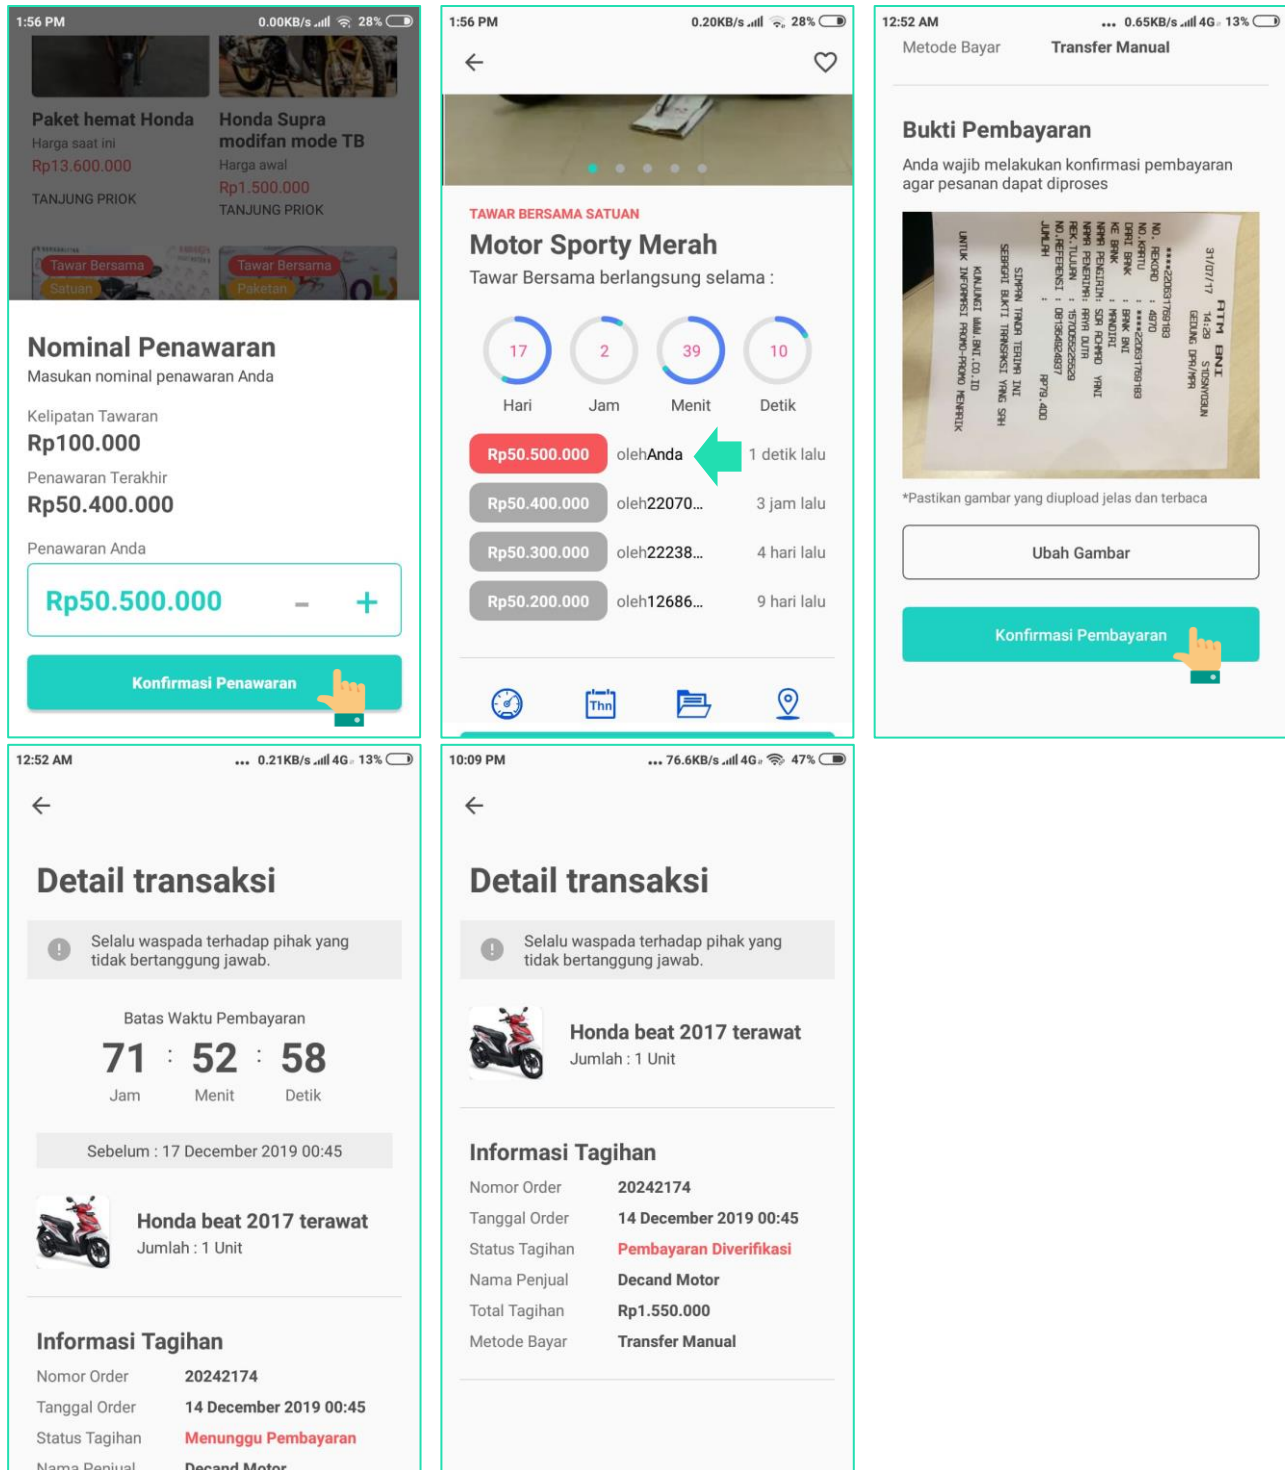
1:56 PM 0.00KB/s 28%

Paket hemat Honda
Harga saat ini
Rp13.600.000
TANJUNG PRIOK

Honda Supra modifan mode TB
Harga awal
Rp1.500.000
TANJUNG PRIOK

Tawar Bersama
Satuan

Tawar Bersama
Paketan

Nominal Penawaran
Masukan nominal penawaran Anda

Kelipatan Tawaran
Rp100.000
Penawaran Terakhir
Rp50.400.000
Penawaran Anda
Rp50.500.000 – +

Konfirmasi Penawaran

1:56 PM 0.20KB/s 28%

TAWAR BERSAMA SATUAN
Motor Sporty Merah
Tawar Bersama berlangsung selama :

17 Hari
2 Jam
39 Menit
10 Detik

| Rp50.500.000 | olehAnda | 1 detik lalu |
|---|---|---|
| Rp50.400.000 | oleh22070... | 3 jam lalu |
| Rp50.300.000 | oleh22238... | 4 hari lalu |
| Rp50.200.000 | oleh12686... | 9 hari lalu |

Thn

12:52 AM 0.65KB/s 4G 13%
Metode Bayar Transfer Manual

Bukti Pembayaran
Anda wajib melakukan konfirmasi pembayaran agar pesanan dapat diproses

ATM BNI
31/07/17 14:29 STDSNYG3UN
GEDUNG DPR/MPR
NO. REKORD : 4970
NO. KARTU : ****2206317169183
DARI BANK : BANK BNI
KE BANK : MANDIRI
NAMA PENGIRIM: SDR ROHMAD YANI
NAMA PENERIMA: RAYA DUTA
REK. TUJUAN : 1570005525929
NO. REFERENSI : 0813649246937
JUMLAH : RP79.400
SIMPAN TANDA TERIMA INI
SEBAGAI BUKTI TRANSAKSI YANG SAH
KUNJUNGI WWW.BNI.CO.ID
UNTUK INFORMASI PROMO-PROMO MENARIK

*Pastikan gambar yang diupload jelas dan terbaca

Ubah Gambar

Konfirmasi Pembayaran

12:52 AM 0.21KB/s 4G 13%

Detail transaksi

Selalu waspada terhadap pihak yang tidak bertanggung jawab.

Batas Waktu Pembayaran
71 : 52 : 58
Jam Menit Detik

Sebelum : 17 December 2019 00:45

Honda beat 2017 terawat
Jumlah : 1 Unit

Informasi Tagihan
Nomor Order 20242174
Tanggal Order 14 December 2019 00:45
Status Tagihan Menunggu Pembayaran
Nama Penjual Decand Motor

10:09 PM 76.6KB/s 4G 47%

Detail transaksi

Selalu waspada terhadap pihak yang tidak bertanggung jawab.

Honda beat 2017 terawat
Jumlah : 1 Unit

Informasi Tagihan
Nomor Order 20242174
Tanggal Order 14 December 2019 00:45
Status Tagihan Pembayaran Diverifikasi
Nama Penjual Decand Motor
Total Tagihan Rp1.550.000
Metode Bayar Transfer Manual